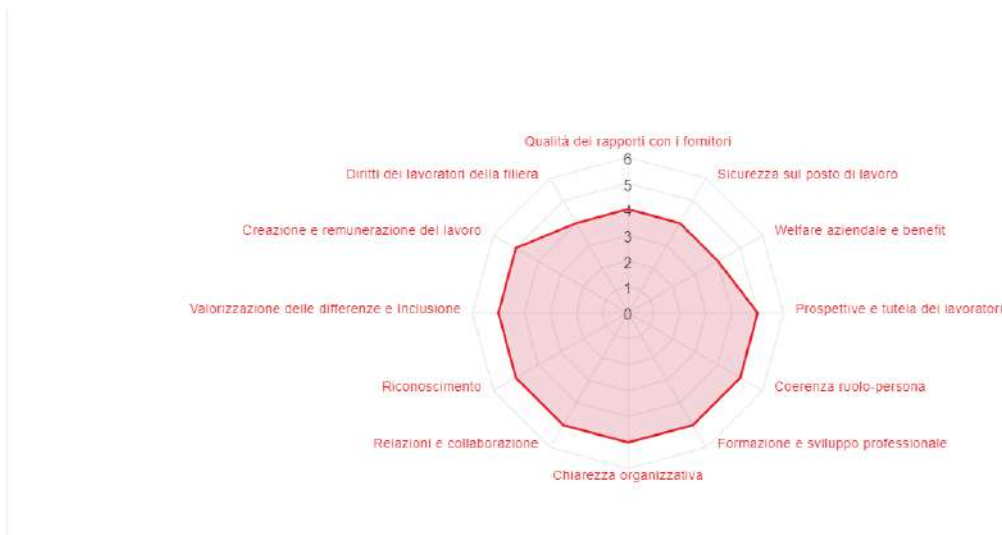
Qualità dei rapporti con i fornitori
6
5
4
3
2
1
0
Sicurezza sul posto di lavoro
Welfare aziendale e benefit
Prospettive e tutela dei lavoratori
Coerenza ruolo-persona
Formazione e sviluppo professionale
Chiarezza organizzativa
Relazioni e collaborazione
Riconoscimento
Valorizzazione delle differenze e inclusione
Creazione e remunerazione del lavoro
Diritti dei lavoratori della filiera